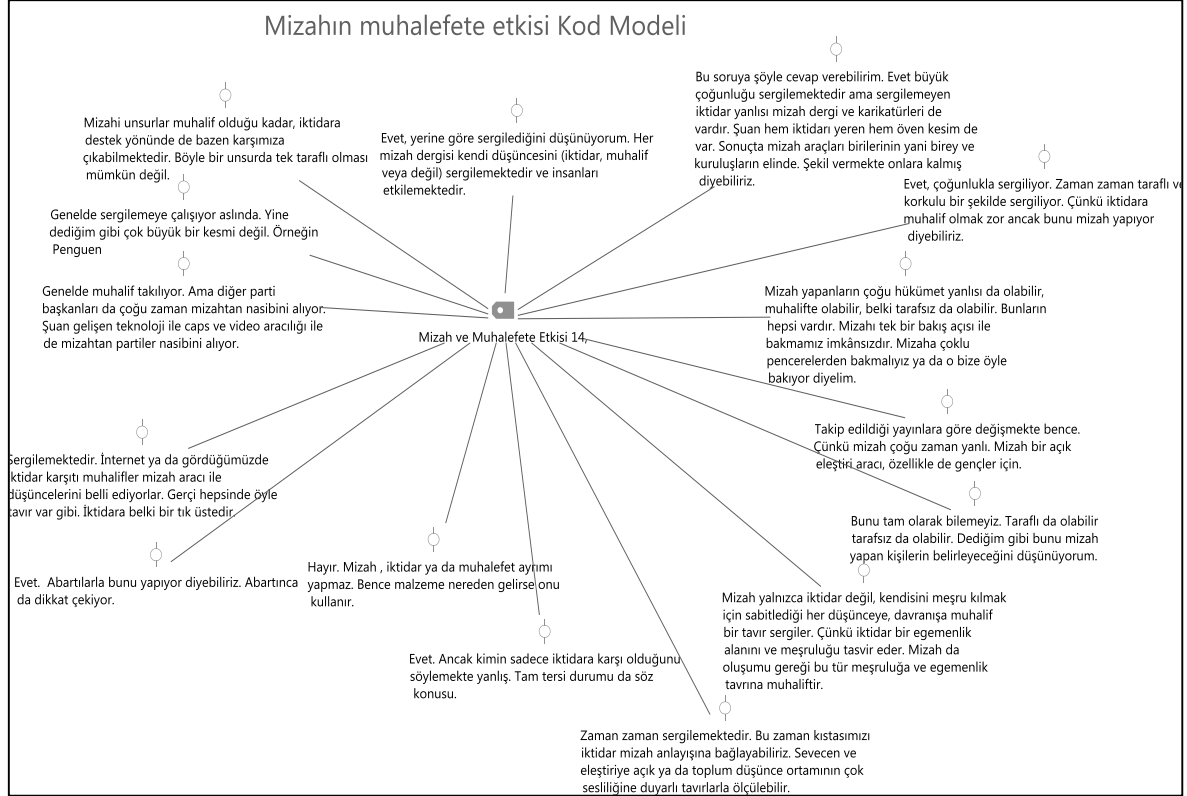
Mizahın muhalefete etkisi Kod Modeli

Mizahi unsurlar muhalif olduğu kadar, iktidara destek yönünde de bazen karşımıza çıkabilmektedir. Böyle bir unsurda tek taraflı olması mümkün değil.

Evet, yerine göre sergilediğini düşünüyorum. Her mizah dergisi kendi düşüncesini (iktidar, muhalif veya değil) sergilemektedir ve insanları etkilemektedir.

Bu soruya şöyle cevap verebilirim. Evet büyük çoğunluğu sergilemektedir ama sergilemeyen iktidar yanlısı mizah dergi ve karikatürleri de vardır. Şuan hem iktidarı yeren hem öven kesim de var. Sonuçta mizah araçları birilerinin yani birey ve kuruluşların elinde. Şekil vermekte onlara kalmış diyebiliriz.

Evet, çoğunlukla sergiliyor. Zaman zaman taraflı ve korkulu bir şekilde sergiliyor. Çünkü iktidara muhalif olmak zor ancak bunu mizah yapıyor diyebiliriz.

Genelde sergilemeye çalışıyor aslında. Yine dediğim gibi çok büyük bir kesmi değil. Örneğin Penguen

Genelde muhalif takılıyor. Ama diğer parti başkanları da çoğu zaman mizahtan nasibini alıyor. Şuan gelişen teknoloji ile caps ve video aracılığı ile de mizahtan partiler nasibini alıyor.

Mizah ve Muhalefete Etkisi 14,

Mizah yapanların çoğu hükümet yanlısı da olabilir, muhalifte olabilir, belki tarafsız da olabilir. Bunların hepsi vardır. Mizahı tek bir bakış açısı ile bakmamız imkânsızdır. Mizaha çoklu pencerelerden bakmalıyız ya da o bize öyle bakıyor diyelim.

Takip edildiği yayınlara göre değişmekte bence. Çünkü mizah çoğu zaman yanlı. Mizah bir açık eleştiri aracı, özellikle de gençler için.

Sergilemektedir. İnternet ya da gördüğümüzde iktidar karşıtı muhalifler mizah aracı ile düşüncelerini belli ediyorlar. Gerçi hepsinde öyle tavır var gibi. İktidara belki bir tık üstedir.

Bunu tam olarak bilemeyiz. Taraflı da olabilir tarafsız da olabilir. Dediğim gibi bunu mizah yapan kişilerin belirleyeceğini düşünüyorum.

Evet. Abartılarla bunu yapıyor diyebiliriz. Abartınca da dikkat çekiyor.

Hayır. Mizah , iktidar ya da muhalefet ayrımı yapmaz. Bence malzeme nereden gelirse onu kullanır.

Mizah yalnızca iktidar değil, kendisini meşru kılmak için sabitlediği her düşünceye, davranışa muhalif bir tavır sergiler. Çünkü iktidar bir egemenlik alanını ve meşruluğu tasvir eder. Mizah da oluşumu gereği bu tür meşruluğa ve egemenlik tavrına muhaliftir.

Evet. Ancak kimin sadece iktidara karşı olduğunu söylemekte yanlış. Tam tersi durumu da söz konusu.

Zaman zaman sergilemektedir. Bu zaman kıstasımızı iktidar mizah anlayışına bağlayabiliriz. Sevecen ve eleştiriye açık ya da toplum düşünce ortamının çok sesliliğine duyarlı tavırlarla ölçülebilir.